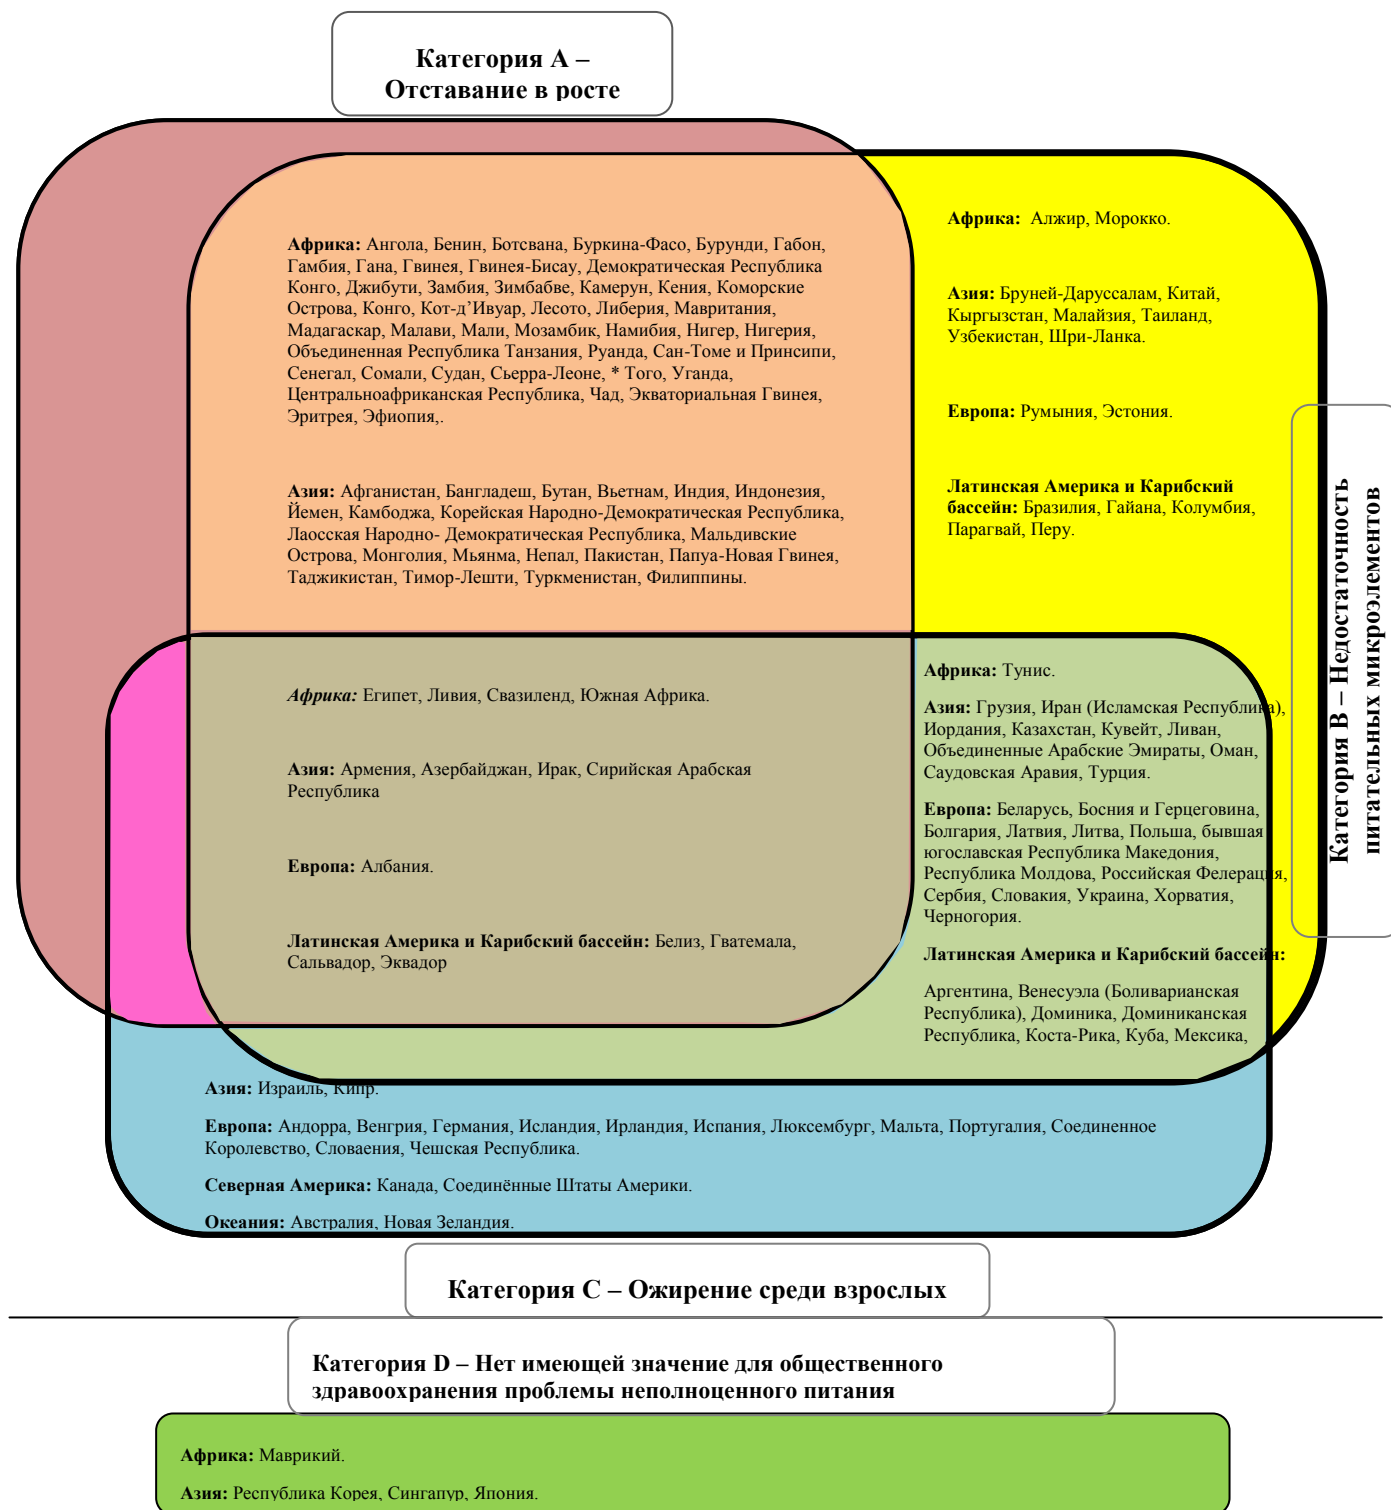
Категория А – Отставание в росте

Африка: Ангола, Бенин, Ботсвана, Буркина-Фасо, Бурунди, Габон, Гамбия, Гана, Гвинея, Гвинея-Бисау, Демократическая Республика Конго, Джибути, Замбия, Зимбабве, Камерун, Кения, Коморские Острова, Конго, Кот-д'Ивуар, Лесото, Либерия, Мавритания, Мадагаскар, Малави, Мали, Мозамбик, Намибия, Нигер, Нигерия, Объединенная Республика Танзания, Руанда, Сан-Томе и Принсипи, Сенегал, Сомали, Судан, Сьерра-Леоне, * Того, Уганда, Центральноафриканская Республика, Чад, Экваториальная Гвинея, Эритрея, Эфиопия,.

Азия: Афганистан, Бангладеш, Бутан, Вьетнам, Индия, Индонезия, Йемен, Камбоджа, Корейская Народно-Демократическая Республика, Лаосская Народно- Демократическая Республика, Мальдивские Острова, Монголия, Мьянма, Непал, Пакистан, Папуа-Новая Гвинея, Таджикистан, Тимор-Лешти, Туркменистан, Филиппины.

Африка: Алжир, Морокко.

Азия: Бруней-Даруссалам, Китай, Кыргызстан, Малайзия, Таиланд, Узбекистан, Шри-Ланка.

Европа: Румыния, Эстония.

Латинская Америка и Карибский бассейн: Бразилия, Гайана, Колумбия, Парагвай, Перу.

Категория В – Недостаточность питательных микроэлементов

Африка: Египет, Ливия, Свазиленд, Южная Африка.

Азия: Армения, Азербайджан, Ирак, Сирийская Арабская Республика

Европа: Албания.

Латинская Америка и Карибский бассейн: Белиз, Гватемала, Сальвадор, Эквадор

Африка: Тунис.

Азия: Грузия, Иран (Исламская Республика), Иордания, Казахстан, Кувейт, Ливан, Объединенные Арабские Эмираты, Оман, Саудовская Аравия, Турция.

Европа: Беларусь, Босния и Герцеговина, Болгария, Латвия, Литва, Польша, бывшая югославская Республика Македония, Республика Молдова, Российская Фелерация, Сербия, Словакия, Украина, Хорватия, Черногория.

Латинская Америка и Карибский бассейн:

Аргентина, Венесуэла (Боливарианская Республика), Доминика, Доминиканская Республика, Коста-Рика, Куба, Мексика,

Азия: Израиль, Кипр.

Европа: Андорра, Венгрия, Германия, Исландия, Ирландия, Испания, Люксембург, Мальта, Португалия, Соединенное Королевство, Словаения, Чешская Республика.

Северная Америка: Канада, Соединённые Штаты Америки.

Океания: Австралия, Новая Зеландия.

Категория С – Ожирение среди взрослых

Категория D – Нет имеющей значение для общественного здравоохранения проблемы неполноценного питания

Африка: Маврикий.

Азия: Республика Корея, Сингапур, Япония.